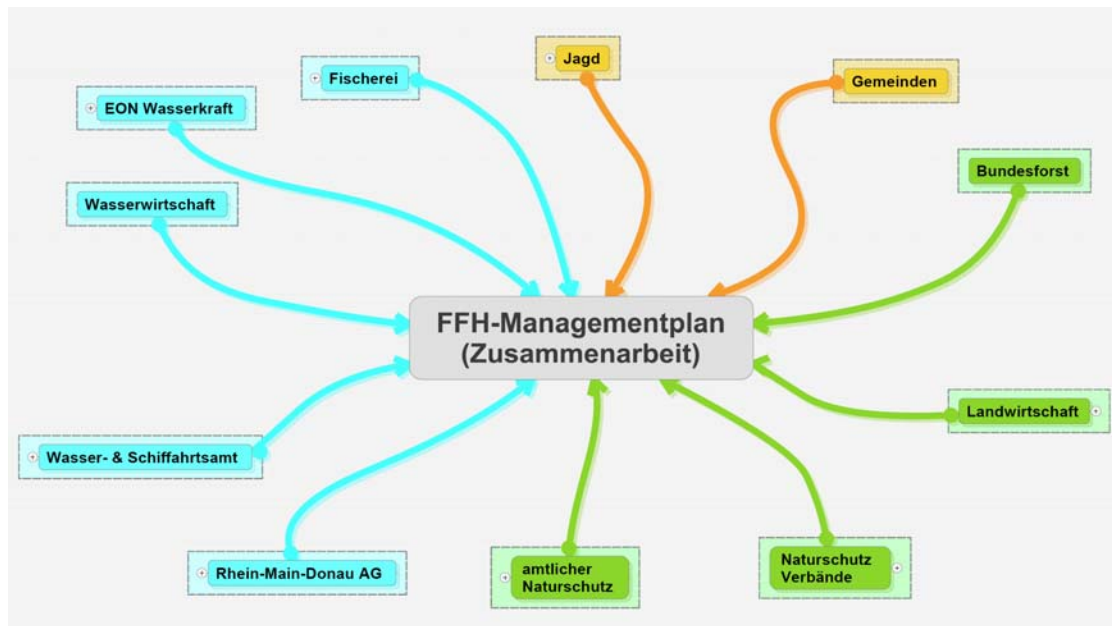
Jagd

Fischerei

Gemeinden

EON Wasserkraft

Bundesforst

Wasserwirtschaft

FFH-Managementplan (Zusammenarbeit)

Landwirtschaft

Wasser- & Schiffahrtsamt

Rhein-Main-Donau AG

amtlicher Naturschutz

Naturschutz Verbände